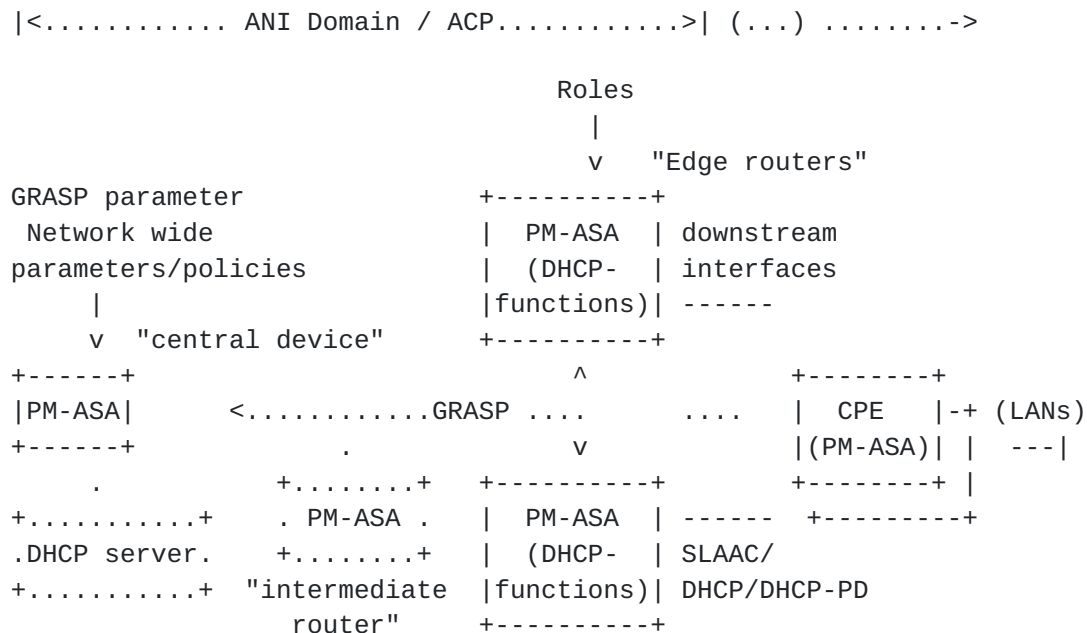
|<............ ANI Domain / ACP............>| (...) ........->

                                  Roles
                                    |
                                    v   "Edge routers"
GRASP parameter                +----------+
 Network wide                  |  PM-ASA  | downstream
parameters/policies            |  (DHCP-  | interfaces
     |                         |functions)| ------
     v  "central device"       +----------+
+------+                             ^             +--------+
|PM-ASA|       <............GRASP ....      ....   |  CPE   |-+ (LANs)
+------+             .               v             |(PM-ASA)| |  ---|
     .           +........+    +----------+        +--------+ |
+...........+    . PM-ASA .    |  PM-ASA  | ------  +---------+
.DHCP server.    +........+    |  (DHCP-  | SLAAC/
+...........+  "intermediate   |functions)| DHCP/DHCP-PD
                 router"       +----------+